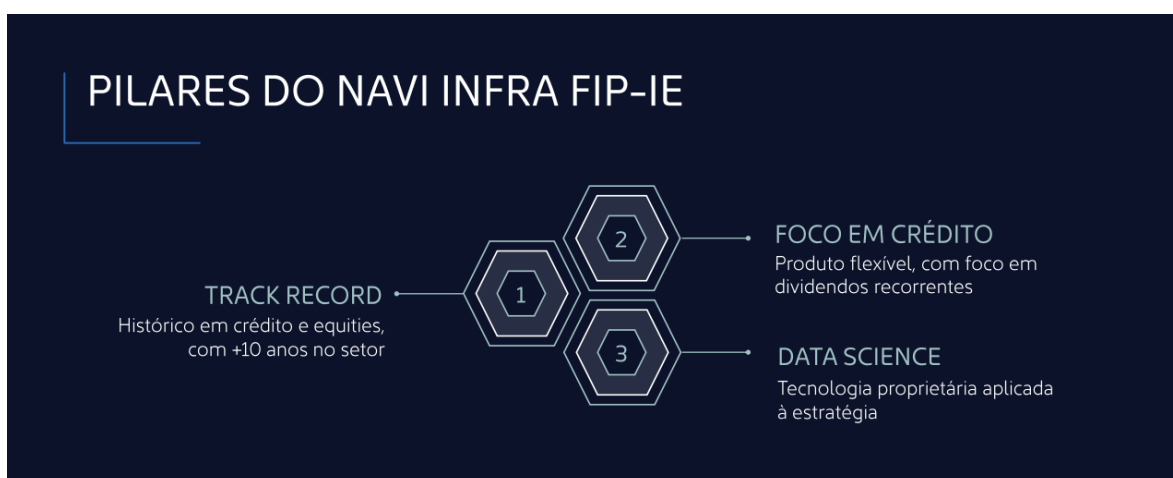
PILARES DO NAVI INFRA FIP-IE

TRACK RECORD
Histórico em crédito e equities, com +10 anos no setor

1

2

FOCO EM CRÉDITO
Produto flexível, com foco em dividendos recorrentes

3

DATA SCIENCE
Tecnologia proprietária aplicada à estratégia